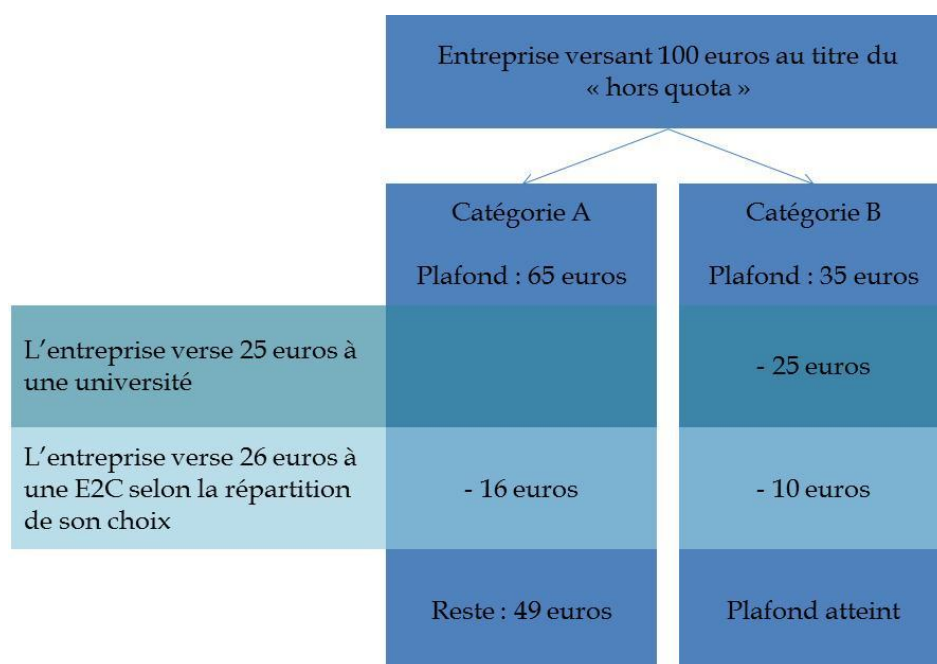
Entreprise versant 100 euros au titre du « hors quota »

| | Catégorie A<br>Plafond : 65 euros | Catégorie B<br>Plafond : 35 euros |
|---|---|---|
| L'entreprise verse 25 euros à une université | | - 25 euros |
| L'entreprise verse 26 euros à une E2C selon la répartition de son choix | - 16 euros | - 10 euros |
| | Reste : 49 euros | Plafond atteint |